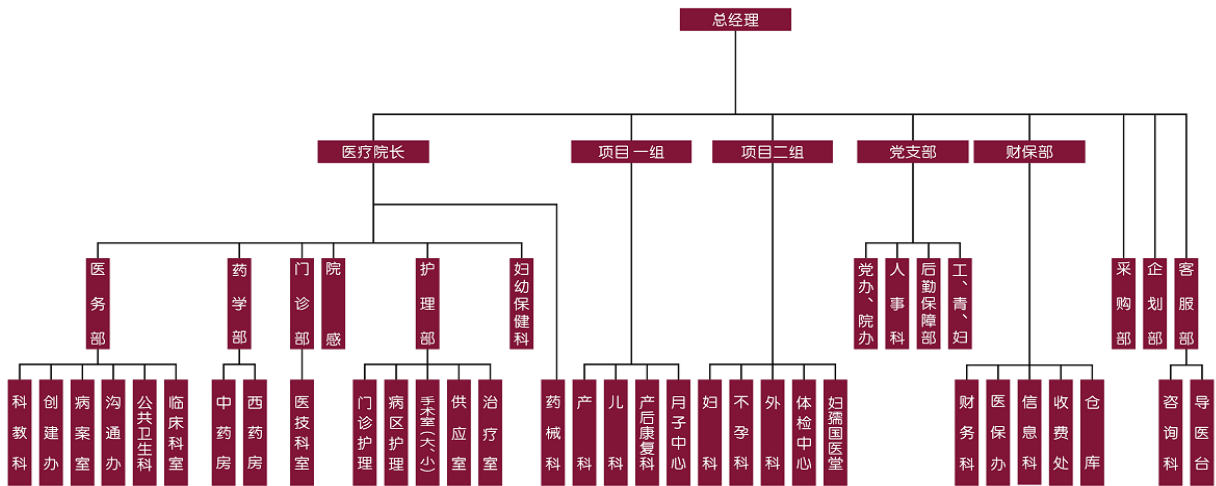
总经理

医疗院长
项目一组
项目二组
党支部
财保部

医务部
药学部
门诊部
院感
护理部
妇幼保健科

科教科
创建办
病案室
沟通办
公共卫生科
临床科室
中药房
西药房
医技科室
门诊护理
病区护理
手术室(大、小)
供应室
治疗室
药械科

产科
儿科
产后康复科
月子中心

妇科
不孕科
外科
体检中心
妇孺国医堂

党办、院办
人事科
后勤保障部
工、青、妇

财务科
医保办
信息科
收费处
仓库

采购部
企划部
客服部

咨询科
导医台